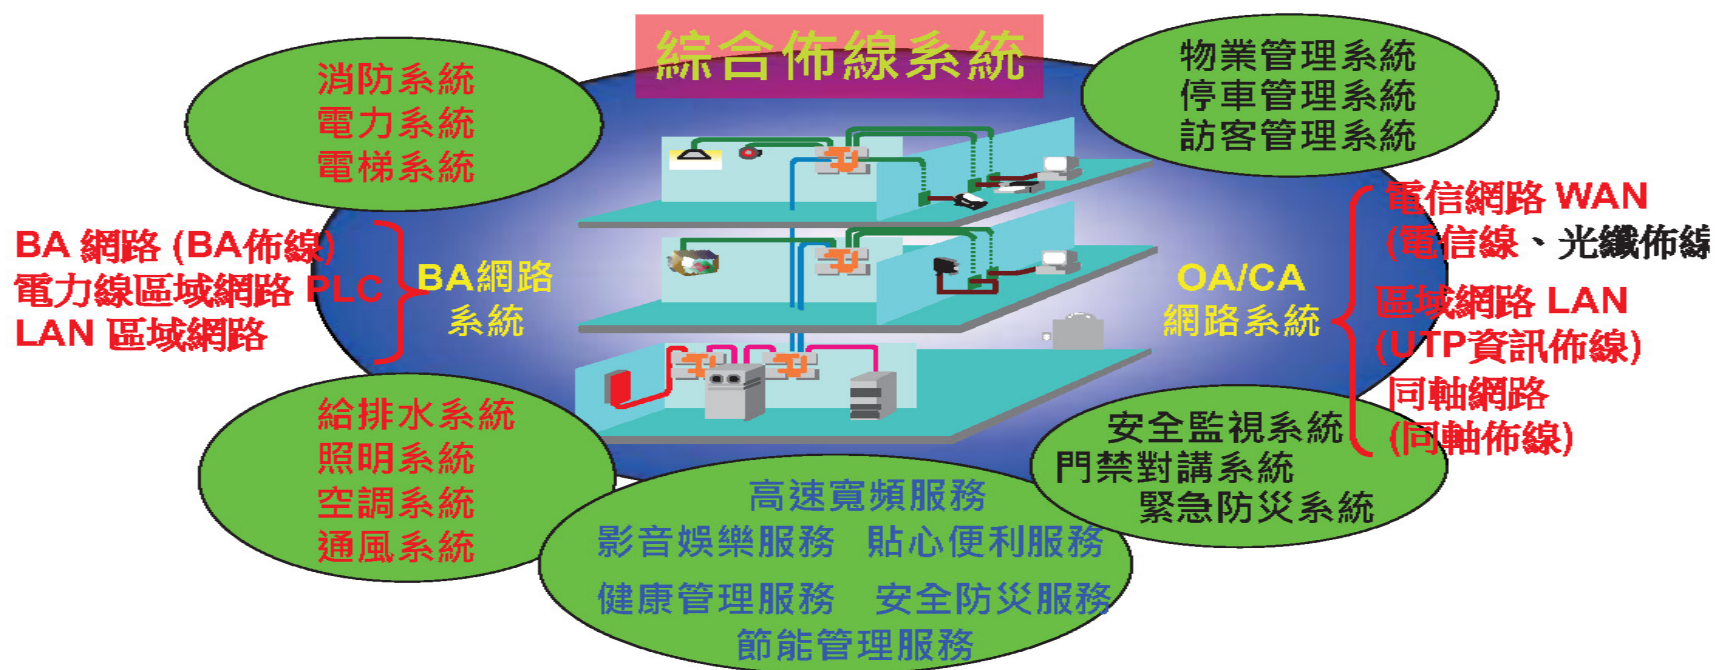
綜合佈線系統

消防系統
電力系統
電梯系統

物業管理系統
停車管理系統
訪客管理系統

BA 網路 (BA佈線)
電力線區域網路 PLC
LAN 區域網路

BA網路
系統

OA/CA
網路系統

電信網路 WAN
(電信線、光纖佈線
區域網路 LAN
(UTP資訊佈線)
同軸網路
(同軸佈線)

給排水系統
照明系統
空調系統
通風系統

安全監視系統
門禁對講系統
緊急防災系統

高速寬頻服務
影音娛樂服務 貼心便利服務
健康管理服務 安全防災服務
節能管理服務